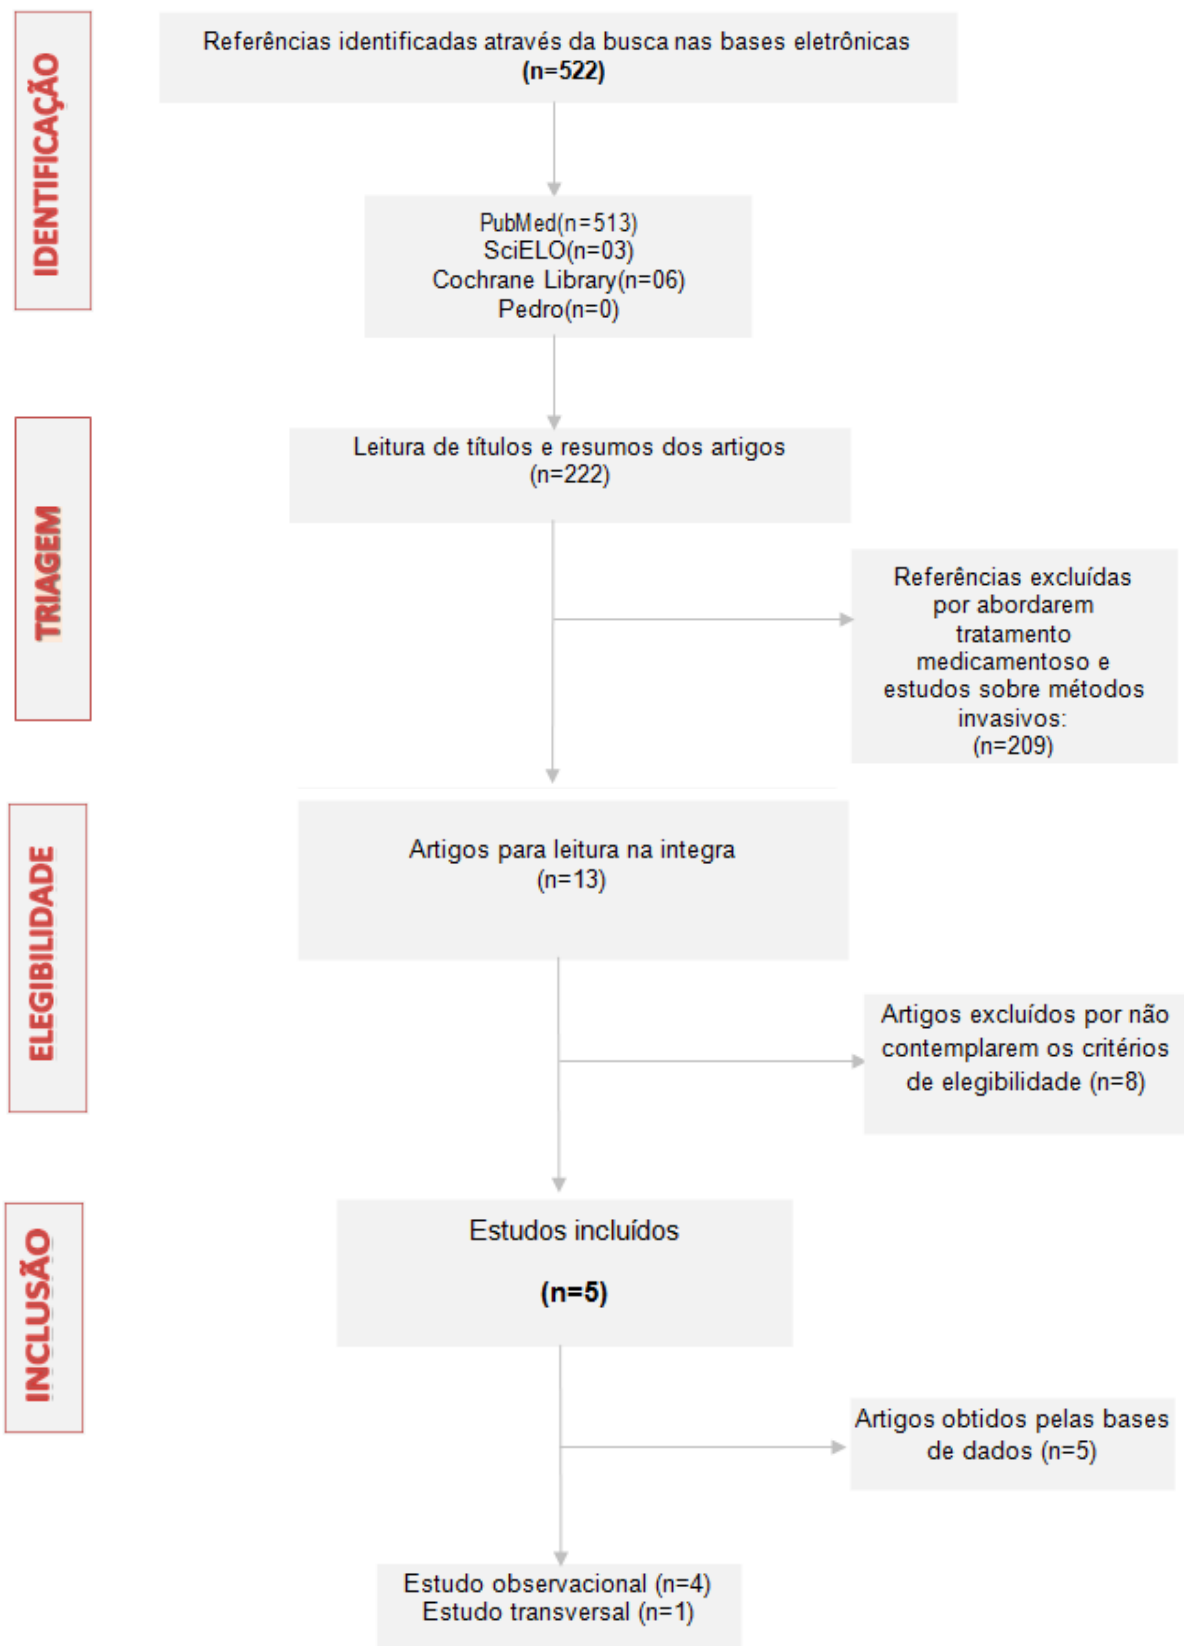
IDENTIFICAÇÃO

Referências identificadas através da busca nas bases eletrônicas
(n=522)

PubMed(n=513)
SciELO(n=03)
Cochrane Library(n=06)
Pedro(n=0)

TRIAGEM

Leitura de títulos e resumos dos artigos
(n=222)

Referências excluídas por abordarem tratamento medicamentoso e estudos sobre métodos invasivos:
(n=209)

ELEGIBILIDADE

Artigos para leitura na integra
(n=13)

Artigos excluídos por não contemplarem os critérios de elegibilidade (n=8)

INCLUSÃO

Estudos incluídos

(n=5)

Artigos obtidos pelas bases de dados (n=5)

Estudo observacional (n=4)
Estudo transversal (n=1)